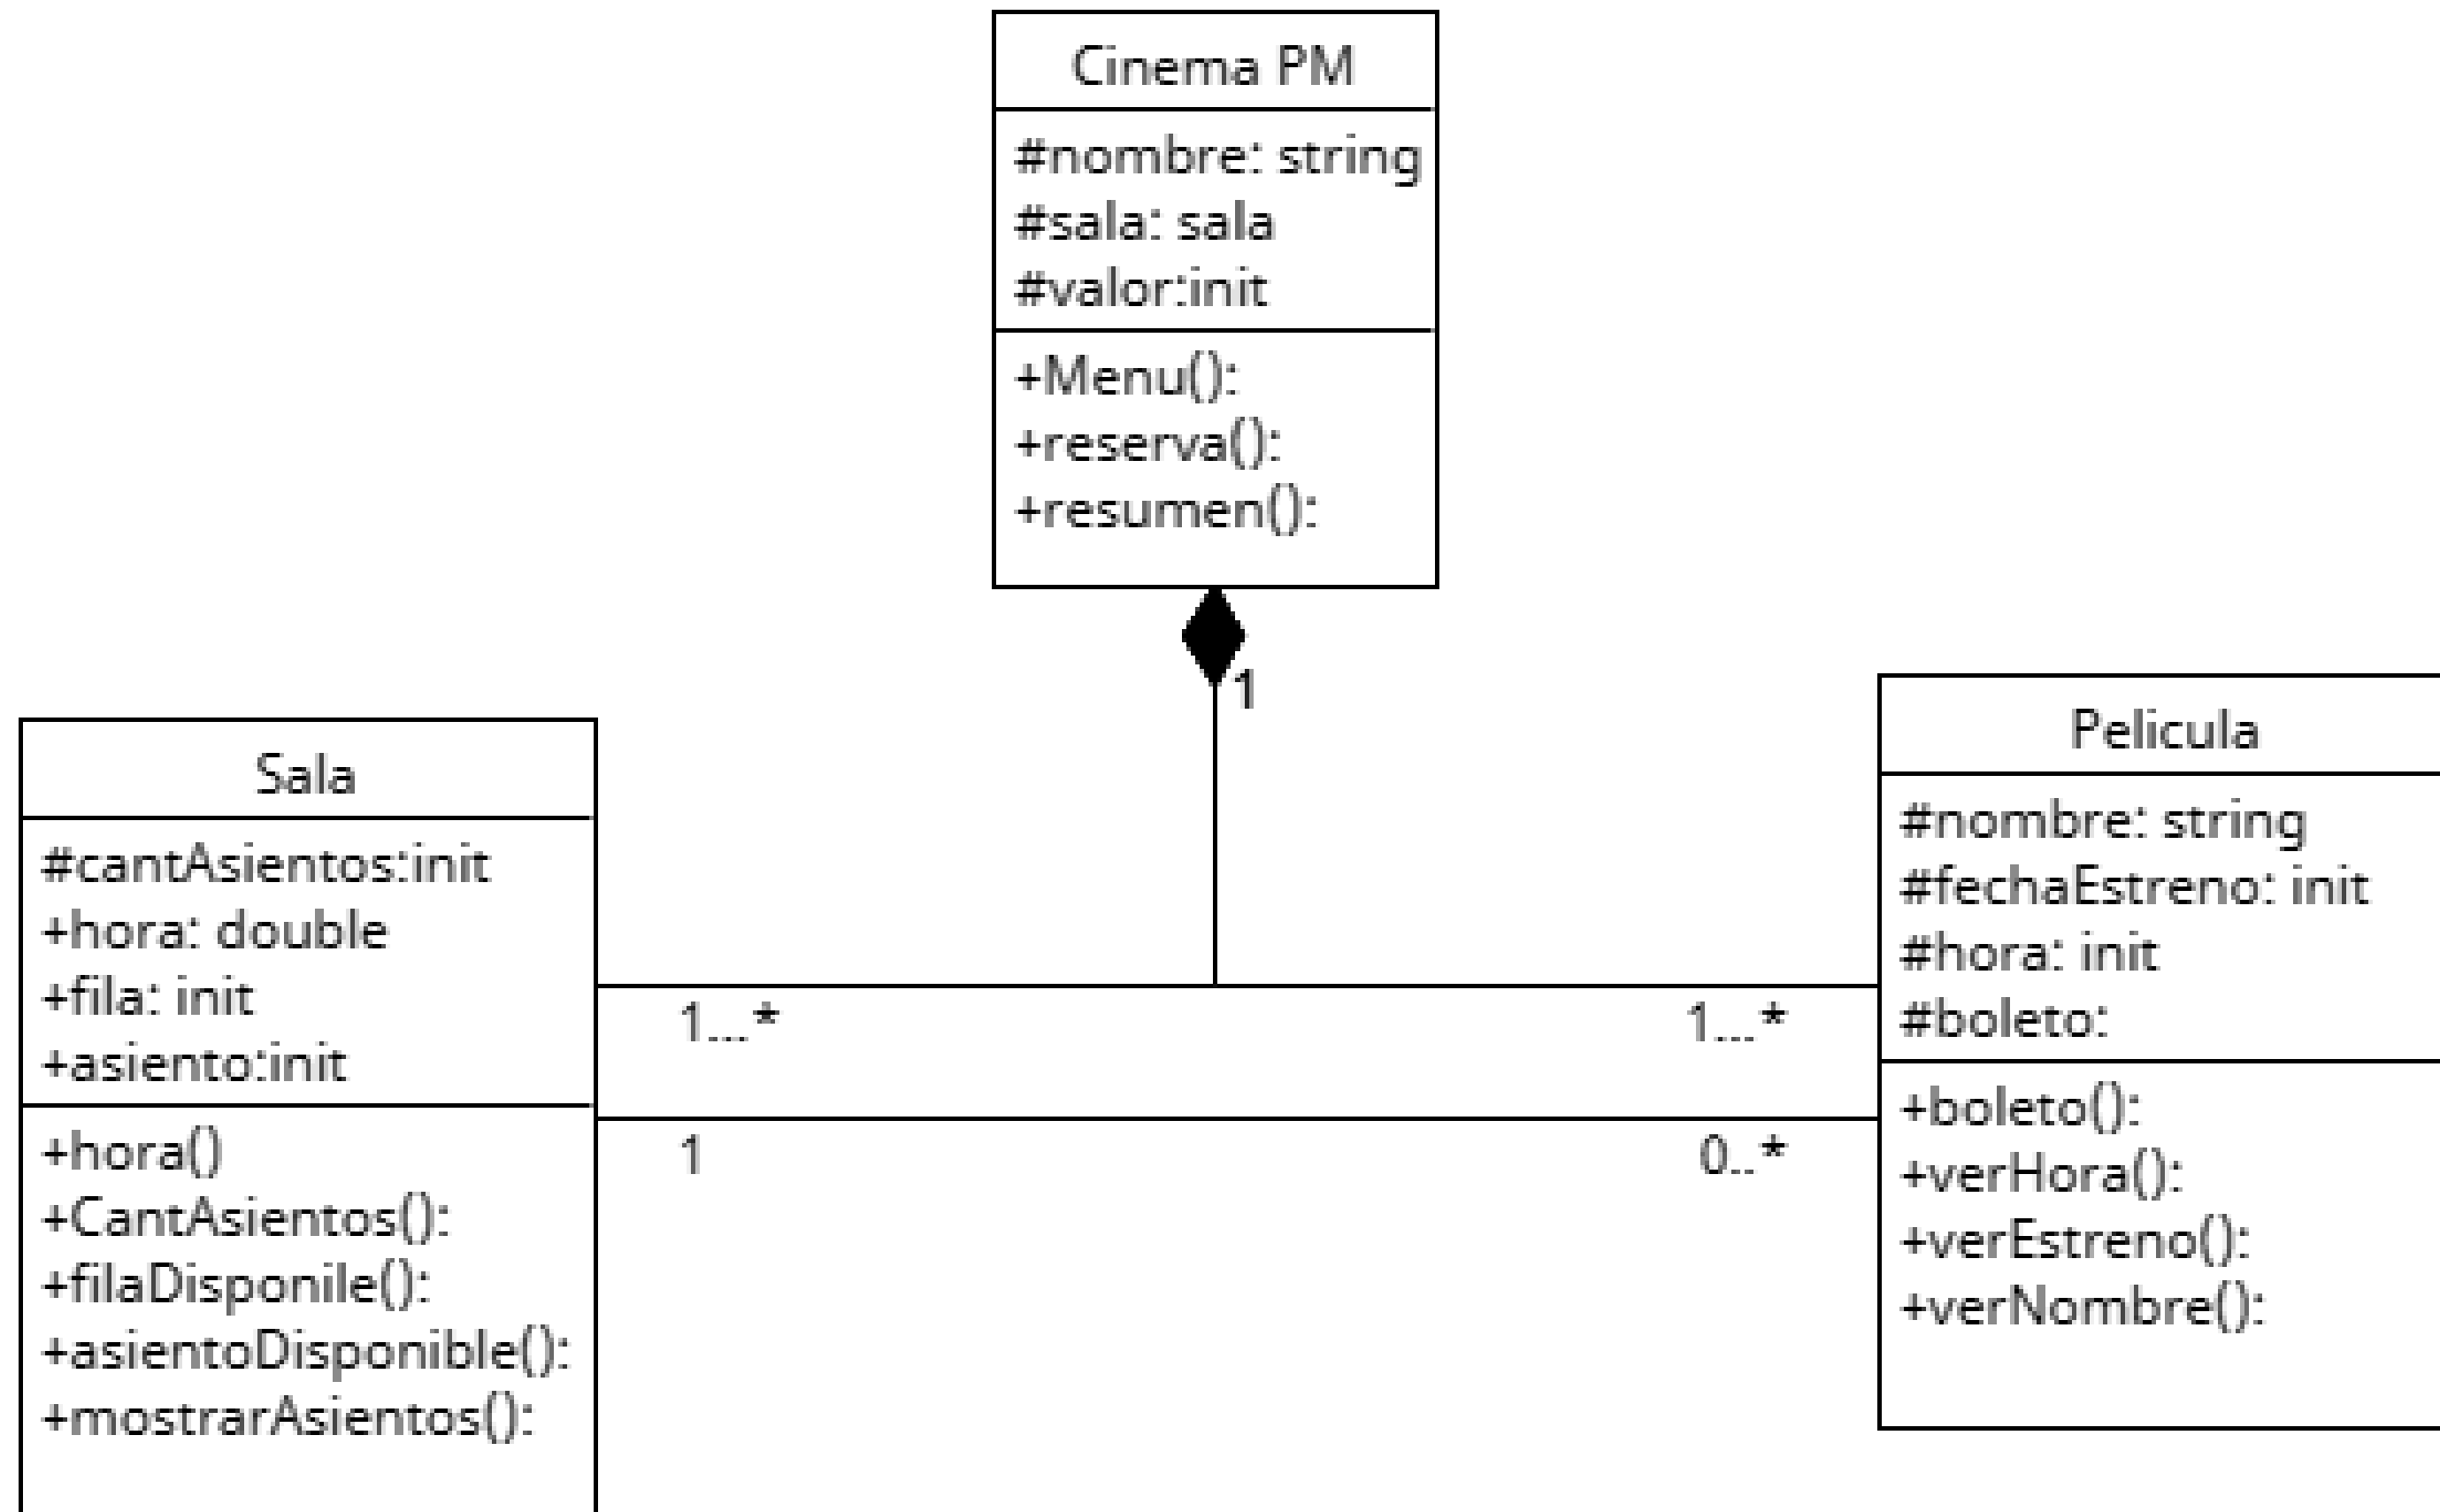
Cinema PM

#nombre: string
#sala: sala
#valor:init

+Menu():
+reserva():
+resumen():

1

Sala

#cantAsientos:init
+hora: double
+fila: init
+asiento:init

+hora()
+CantAsientos():
+filaDisponile():
+asientoDisponible():
+mostrarAsientos():

1...*
1...*
1
0..*

Pelicula

#nombre: string
#fechaEstreno: init
#hora: init
#boleto:

+boleto():
+verHora():
+verEstreno():
+verNombre():